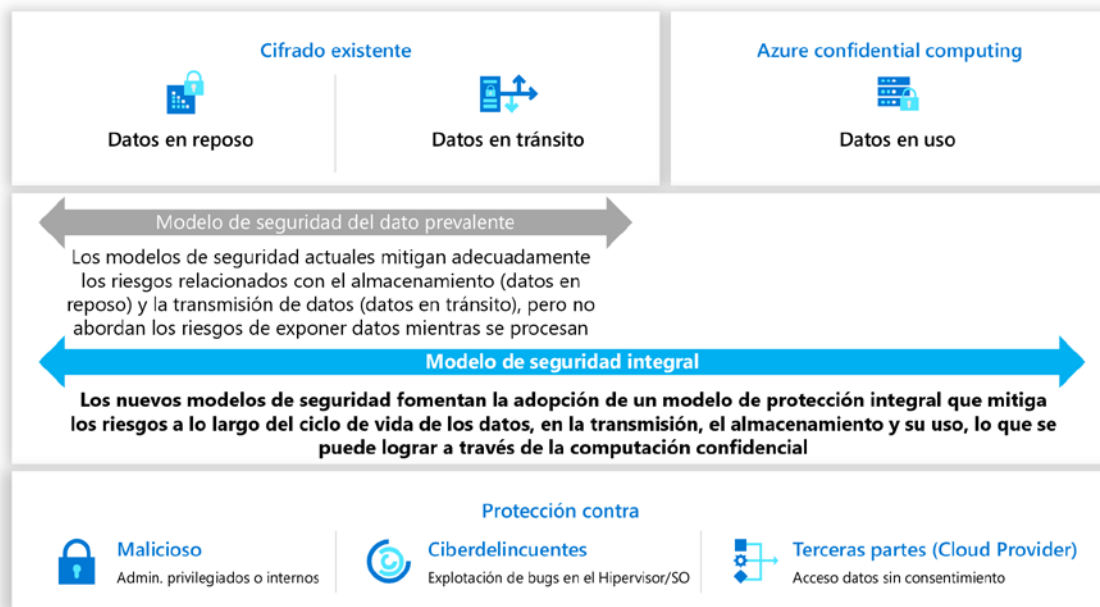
Cifrado existente

Datos en reposo

Datos en tránsito

Azure confidential computing

Datos en uso

Modelo de seguridad del dato prevalente

Los modelos de seguridad actuales mitigan adecuadamente los riesgos relacionados con el almacenamiento (datos en reposo) y la transmisión de datos (datos en tránsito), pero no abordan los riesgos de exponer datos mientras se procesan

Modelo de seguridad integral

Los nuevos modelos de seguridad fomentan la adopción de un modelo de protección integral que mitiga los riesgos a lo largo del ciclo de vida de los datos, en la transmisión, el almacenamiento y su uso, lo que se puede lograr a través de la computación confidencial

Protección contra

Malicioso

Admin. privilegiados o internos

Ciberdelincuentes

Explotación de bugs en el Hipervisor/SO

Terceras partes (Cloud Provider)

Acceso datos sin consentimiento